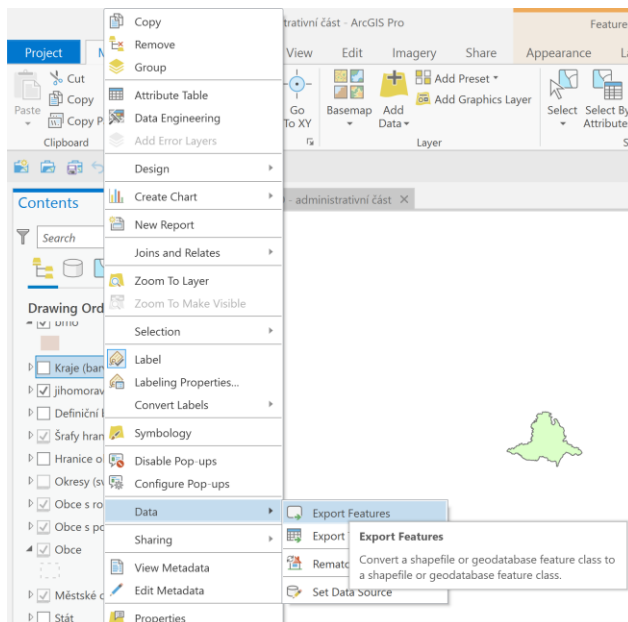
Copy
Remove
Group
Attribute Table
Data Engineering
Add Error Layers
Design
Create Chart
New Report
Joins and Relates
Zoom To Layer
Zoom To Make Visible
Selection
Label
Labeling Properties...
Convert Labels
Symbology
Disable Pop-ups
Configure Pop-ups
Data
Sharing
View Metadata
Edit Metadata
Properties

Export Features
Export
Remat
Set Data Source

Export Features
Convert a shapefile or geodatabase feature class to a shapefile or geodatabase feature class.

trativní část - ArcGIS Pro
Feature
Project
View
Edit
Imagery
Share
Appearance
Cut
Copy
Copy P
Paste
Clipboard
Go To XY
Basemap
Add Data
Add Preset
Add Graphics Layer
Layer
Select
Select By Attribute
- administrativní část
Contents
Search
Drawing Ord
brno
Kraje (ba
jihomorav
Definiční
Šrafy hran
Hranice o
Okresy (sv
Obce s ro
Obce s po
Obce
Městské
Stát